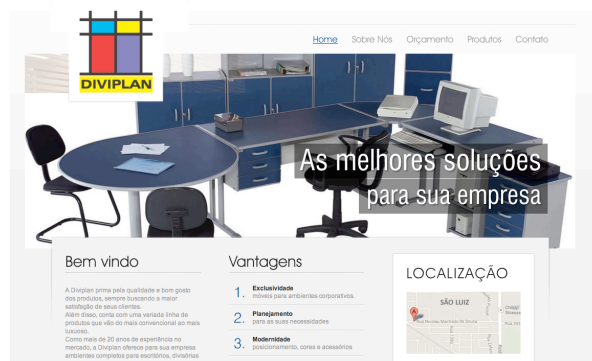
DIVIPLAN

Home Sobre Nós Orçamento Produtos Contato

As melhores soluções
para sua empresa

Bem vindo

A Diviplan prima pela qualidade e bom gosto dos produtos, sempre buscando a maior satisfação de seus clientes.
Além disso, conta com uma variada linha de produtos que vão do mais convencional ao mais luxuoso.
Como mais de 20 anos de experiência no mercado, a Diviplan oferece para sua empresa ambientes completos para escritórios, divisórias

Vantagens

1. Exclusividade
móveis para ambientes corporativos.

2. Planejamento
para as suas necessidades

3. Modernidade
posicionamento, cores e acessórios

LOCALIZAÇÃO

SÃO LUIZ
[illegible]